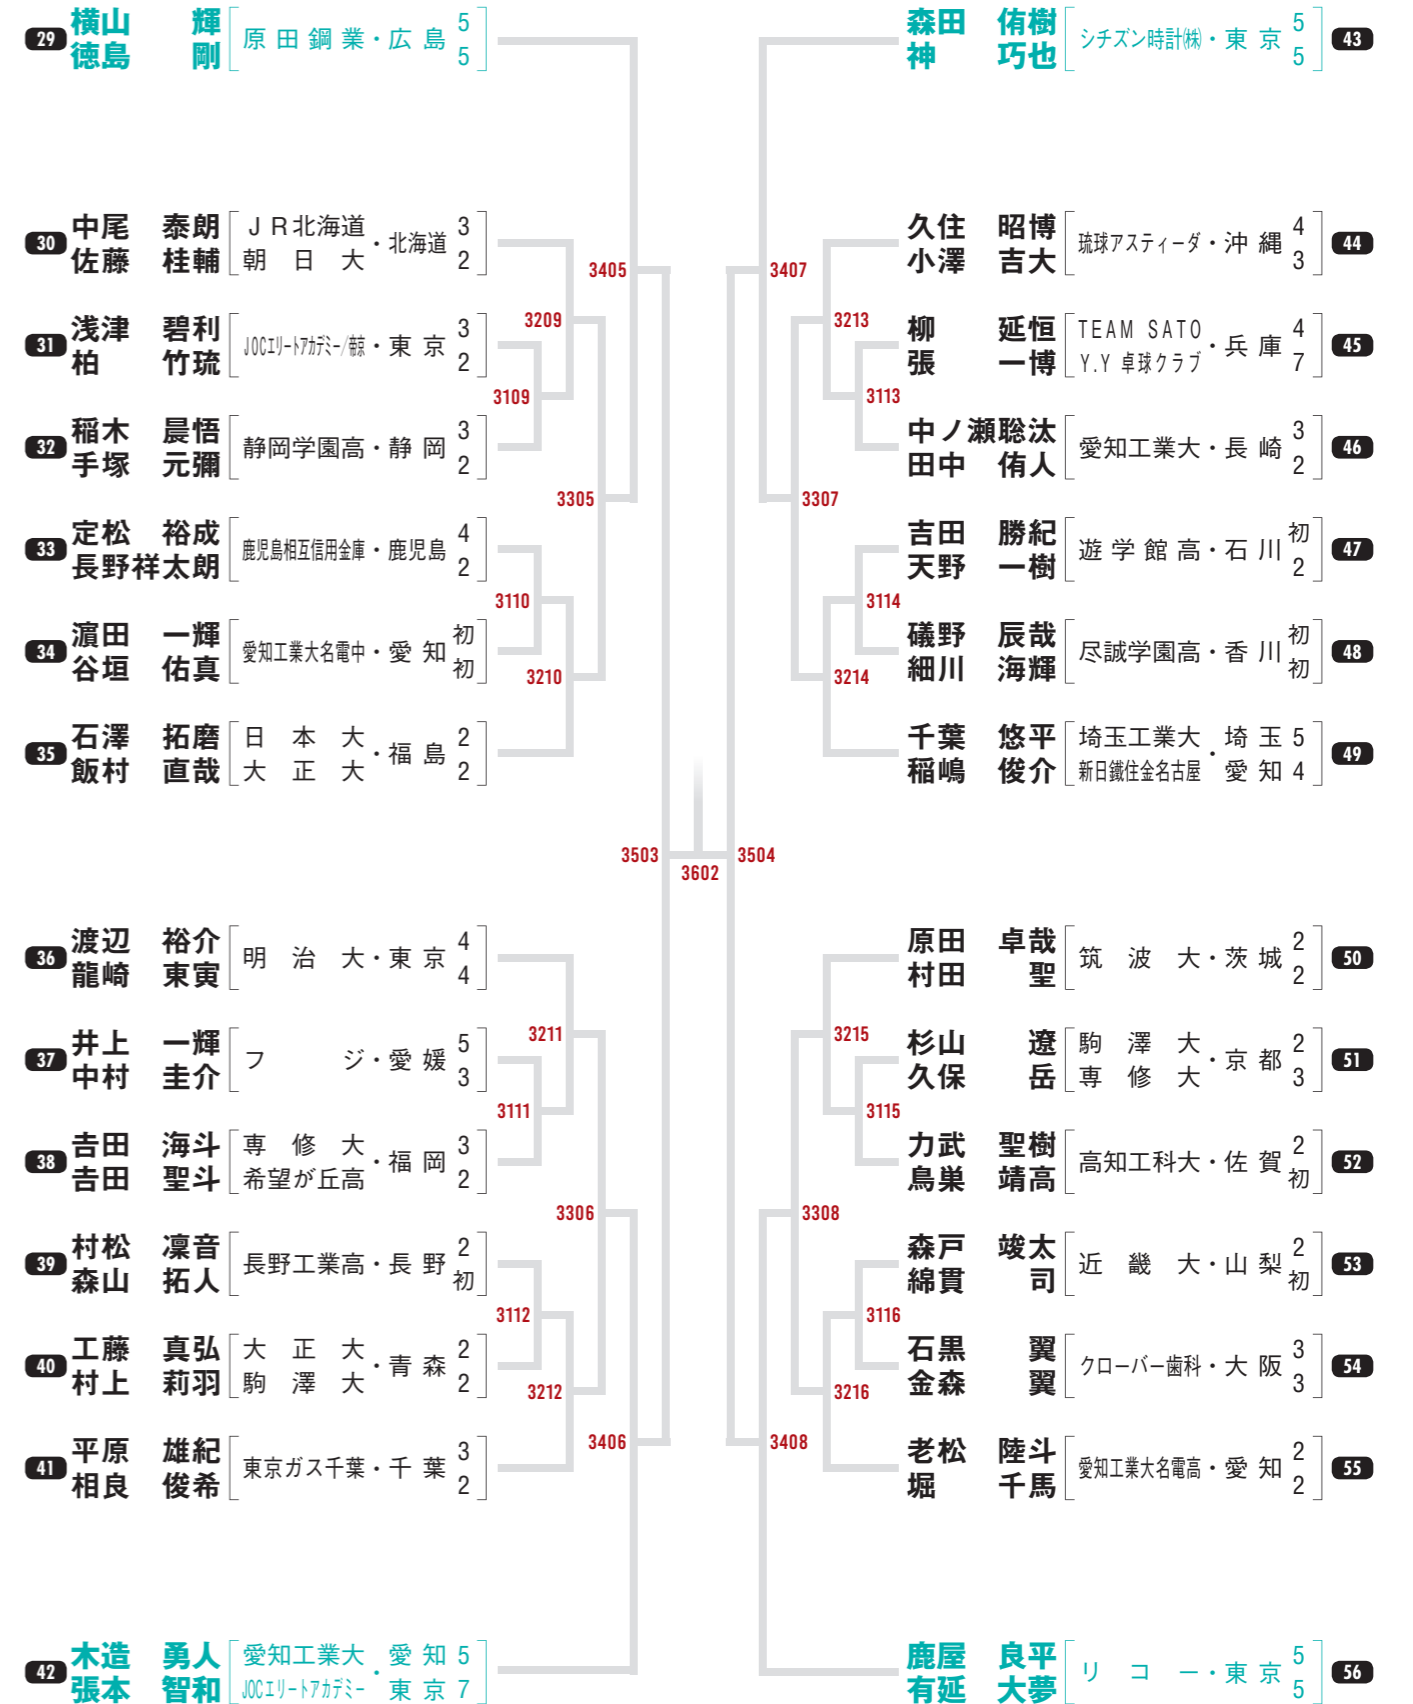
29 横山 輝 徳島 剛 原田鋼業・広島 5 5

30 中尾 泰朗 佐藤 桂輔 ＪＲ北海道 朝日大・北海道 3 2

31 浅津 碧利 柏 竹琉 JOCエリートアカデミー/大原・東京 3 2

32 稲木 晨悟 手塚 元彌 静岡学園高・静岡 3 2

33 定松 裕成 長野祥太朗 鹿児島相互信用金庫・鹿児島 4 2

34 濵田 一輝 谷垣 佑真 愛知工業大名電中・愛知 初 初

35 石澤 拓磨 飯村 直哉 日本大 大正大・福島 2 2

36 渡辺 裕介 龍崎 東寅 明治大・東京 4 4

37 井上 一輝 中村 圭介 フジ・愛媛 5 3

38 吉田 海斗 吉田 聖斗 専修大 希望が丘高・福岡 3 2

39 村松 凜音 森山 拓人 長野工業高・長野 2 初

40 工藤 真弘 村上 莉羽 大正大 駒澤大・青森 2 2

41 平原 雄紀 相良 俊希 東京ガス千葉・千葉 3 2

42 木造 勇人 張本 智和 愛知工業大 JOCエリートアカデミー・愛知 東京 5 7

43 森田 侑樹 神 巧也 シチズン時計㈱・東京 5 5

44 久住 昭博 小澤 吉大 琉球アスティーダ・沖縄 4 3

45 柳 延恒 張 一博 TEAM SATO Y.Y 卓球クラブ・兵庫 4 7

46 中ノ瀬聡汰 田中 侑人 愛知工業大・長崎 3 2

47 吉田 勝紀 天野 一樹 遊学館高・石川 初 2

48 礒野 辰哉 細川 海輝 尽誠学園高・香川 初 初

49 千葉 悠平 稲嶋 俊介 埼玉工業大 新日鐵住金名古屋・埼玉 愛知 5 4

50 原田 卓哉 村田 聖 筑波大・茨城 2 2

51 杉山 遼 久保 岳 駒澤大 専修大・京都 2 3

52 力武 聖樹 鳥巣 靖高 高知工科大・佐賀 2 初

53 森戸 竣太 綿貫 司 近畿大・山梨 2 初

54 石黒 翼 金森 翼 クローバー歯科・大阪 3 3

55 老松 陸斗 堀 千馬 愛知工業大名電高・愛知 2 2

56 鹿屋 良平 有延 大夢 リコー・東京 5 5

3405 3209 3109 3305 3110 3210 3503 3602 3504 3211 3111 3306 3112 3212 3406 3407 3213 3113 3307 3114 3214 3215 3115 3308 3116 3216 3408